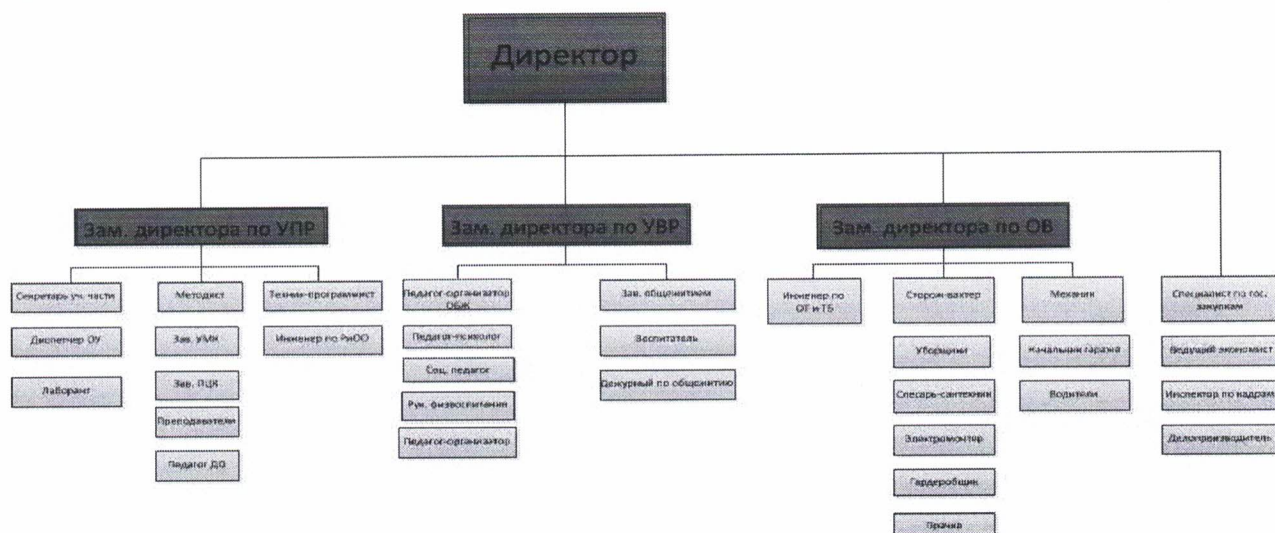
Директор

Зам. директора по УПР

Секретарь уч. части

Диспетчер ОУ

Лаборант

Методист

Зав. УМК

Зав. ПЦК

Преподаватели

Педагог ДО

Техник-программист

Инженер по РиОО

Зам. директора по УВР

Педагог-организатор ОБЖ

Педагог-психолог

Соц. педагог

Рук. физвоспитания

Педагог-организатор

Зав. общежитием

Воспитатель

Дежурный по общежитию

Зам. директора по ОВ

Инженер по ОТ и ТБ

Сторож-вахтер

Уборщики

Слесарь-сантехник

Электромонтер

Гардеробщик

Прачка

Механик

Начальник гаража

Водители

Специалист по гос. закупкам

Ведущий экономист

Инспектор по кадрам

Делопроизводитель